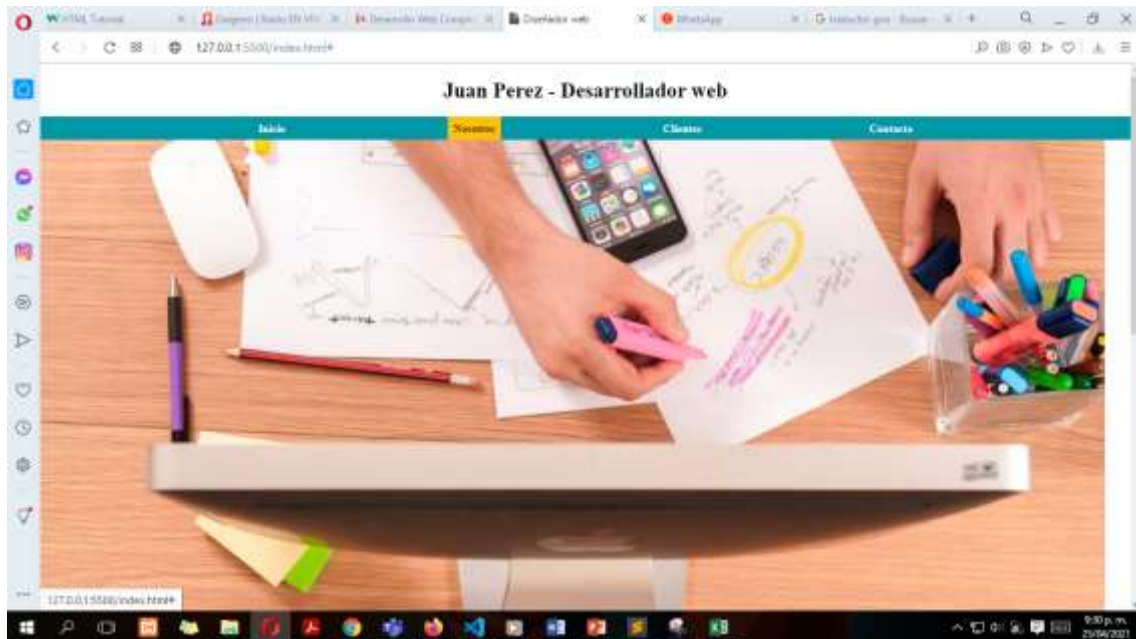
W HTML Tutorial
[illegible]
Desarrollo Web Completo
Diseñador web
WhatsApp
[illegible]

127.0.0.1:5500/index.html#

Juan Perez - Desarrollador web

Inicio
Nosotros
Clientes
Contacto

127.0.0.1:5500/index.html#

9:30 p. m.
25/04/2021